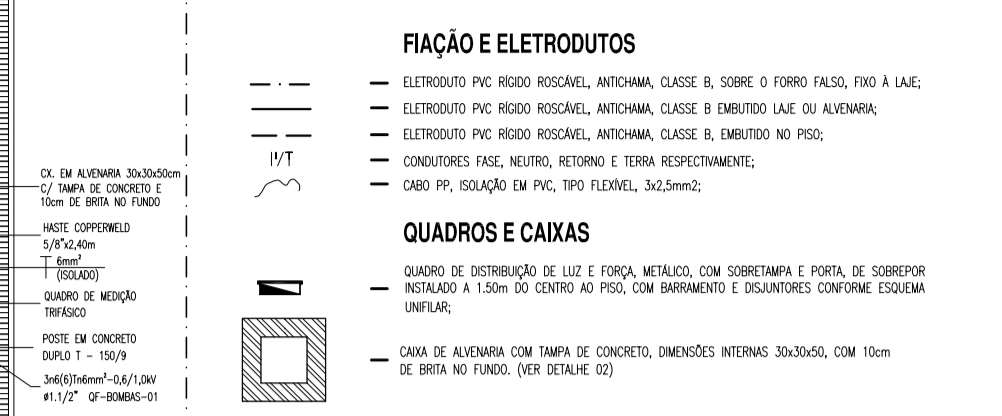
CX. EM ALVENARIA 30x30x50cm C/ TAMPA DE CONCRETO E 10cm DE BRITA NO FUNDO

HASTE COPPERWELD 5/8"x2,40m

6mm² (ISOLADO)

QUADRO DE MEDIÇÃO TRIFÁSICO

POSTE EM CONCRETO DUPLO T - 150/9

3n6(6)Tn6mm²-0,6/1,0kV ø1.1/2" QF-BOMBAS-01

FIAÇÃO E ELETRODUTOS

ELETRODUTO PVC RÍGIDO ROSCÁVEL, ANTICHAMA, CLASSE B, SOBRE O FORRO FALSO, FIXO À LAJE;

ELETRODUTO PVC RÍGIDO ROSCÁVEL, ANTICHAMA, CLASSE B EMBUTIDO LAJE OU ALVENARIA;

ELETRODUTO PVC RÍGIDO ROSCÁVEL, ANTICHAMA, CLASSE B, EMBUTIDO NO PISO;

CONDUTORES FASE, NEUTRO, RETORNO E TERRA RESPECTIVAMENTE;

CABO PP, ISOLAÇÃO EM PVC, TIPO FLEXÍVEL, 3x2,5mm2;

QUADROS E CAIXAS

QUADRO DE DISTRIBUIÇÃO DE LUZ E FORÇA, METÁLICO, COM SOBRETAMPA E PORTA, DE SOBREPOR INSTALADO A 1.50m DO CENTRO AO PISO, COM BARRAMENTO E DISJUNTORES CONFORME ESQUEMA UNIFILAR;

CAIXA DE ALVENARIA COM TAMPA DE CONCRETO, DIMENSÕES INTERNAS 30x30x50, COM 10cm DE BRITA NO FUNDO. (VER DETALHE 02)